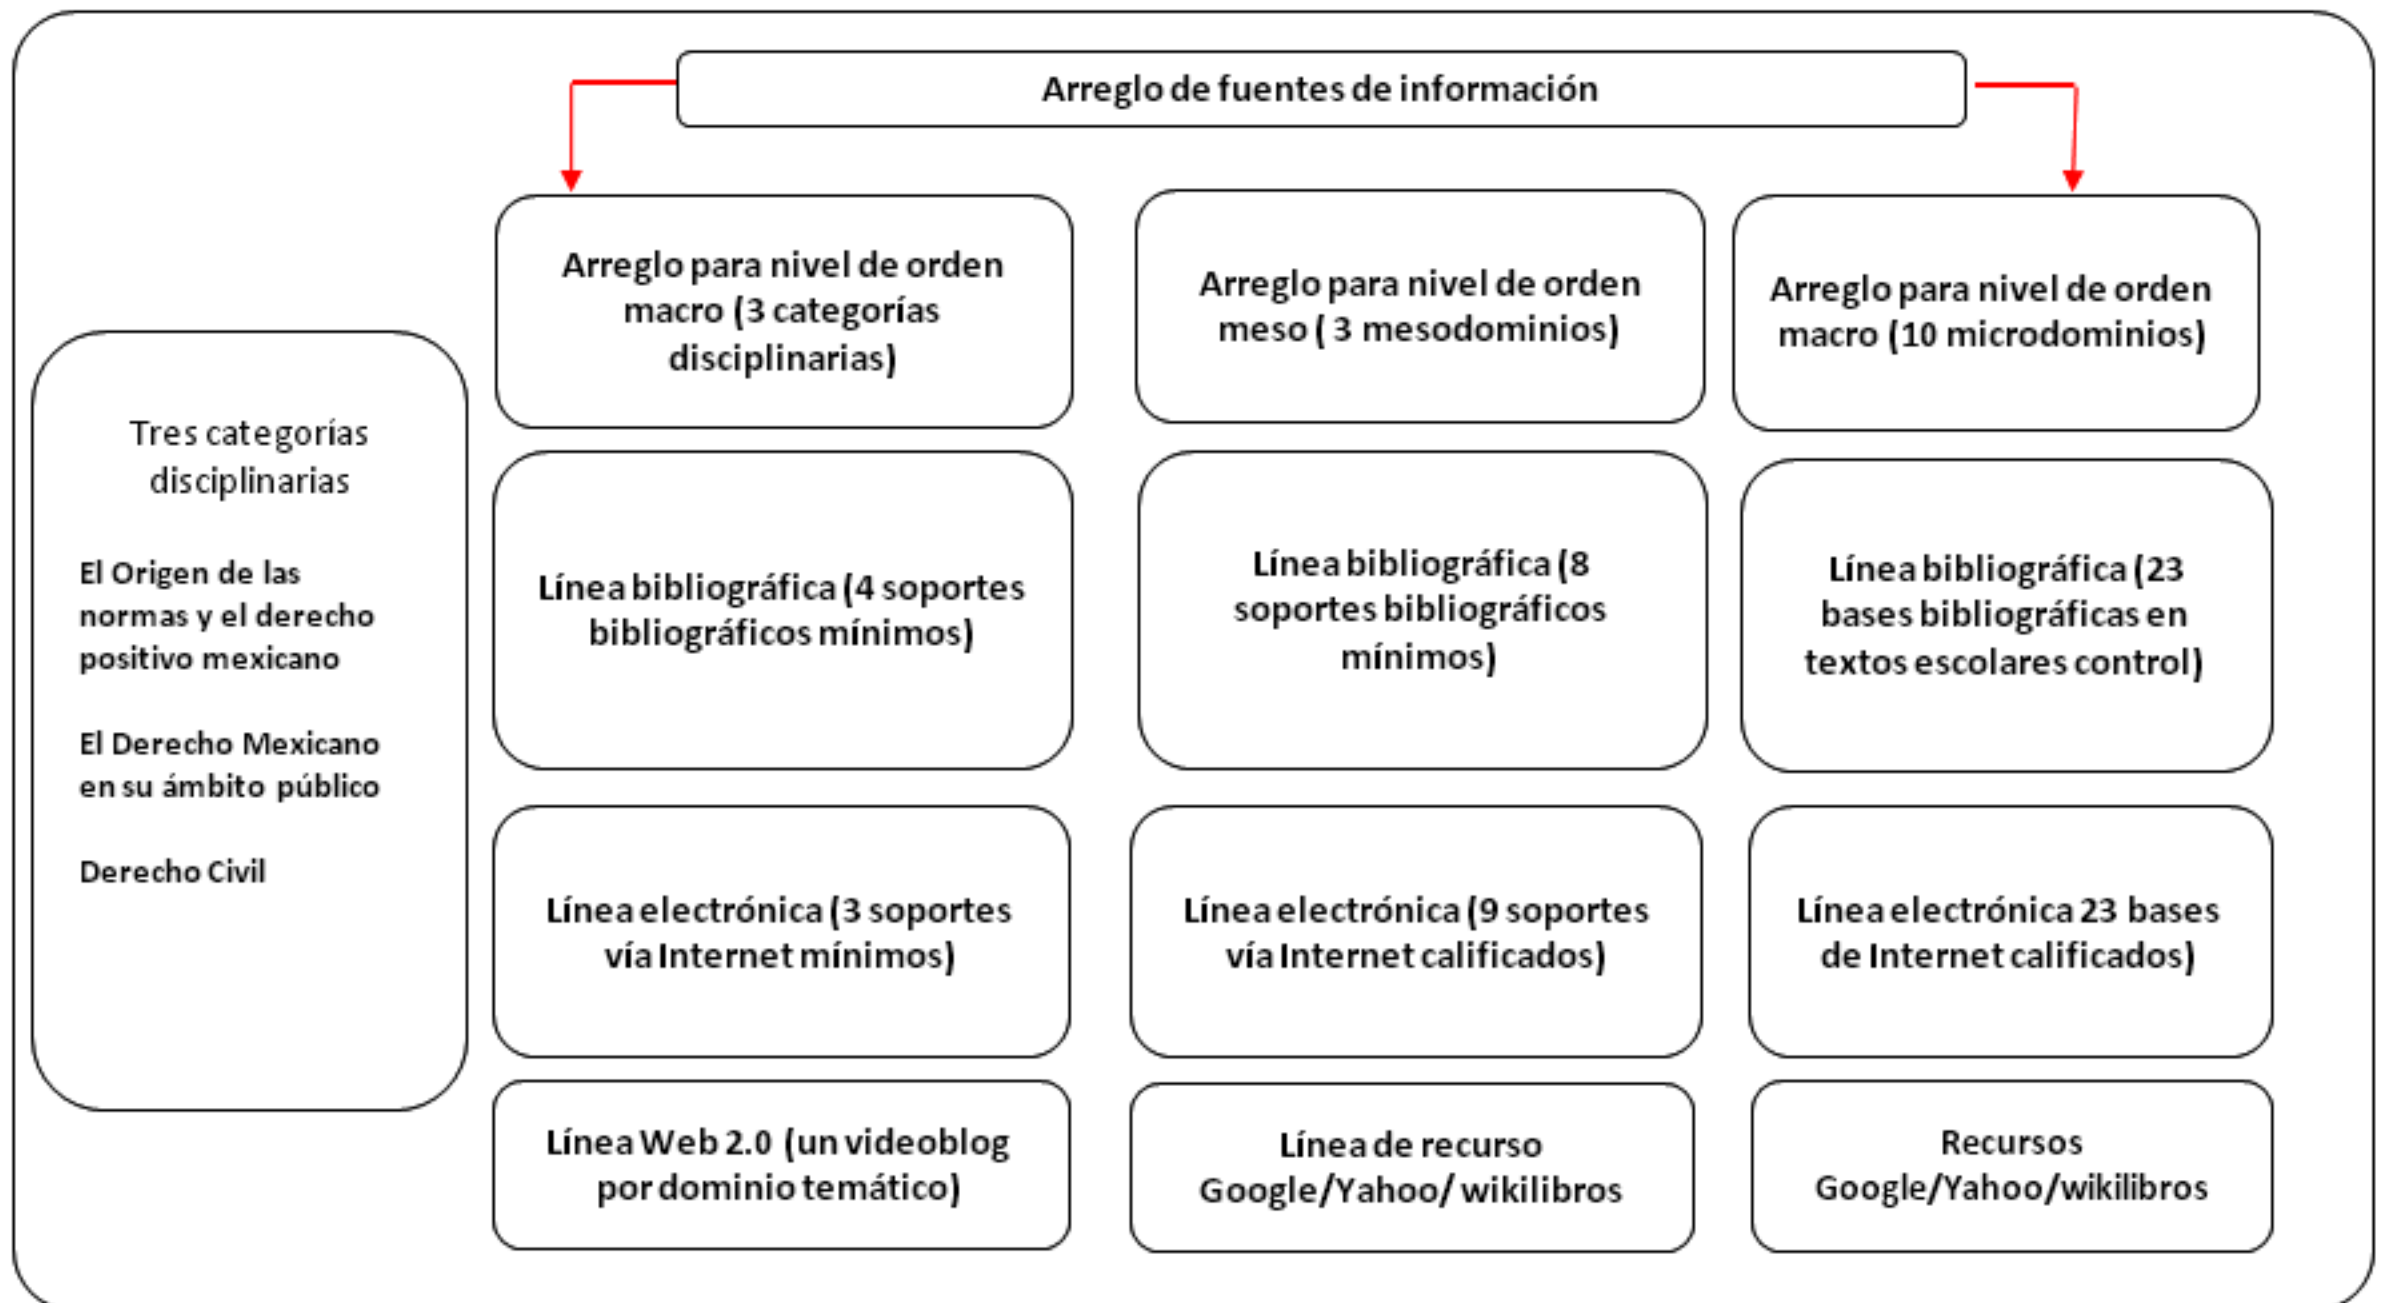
Arreglo de fuentes de información

Tres categorías disciplinarias

El Origen de las normas y el derecho positivo mexicano

El Derecho Mexicano en su ámbito público

Derecho Civil

Arreglo para nivel de orden macro (3 categorías disciplinarias)

Línea bibliográfica (4 soportes bibliográficos mínimos)

Línea electrónica (3 soportes vía Internet mínimos)

Línea Web 2.0 (un videoblog por dominio temático)

Arreglo para nivel de orden meso ( 3 mesodominios)

Línea bibliográfica (8 soportes bibliográficos mínimos)

Línea electrónica (9 soportes vía Internet calificados)

Línea de recurso Google/Yahoo/ wikilibros

Arreglo para nivel de orden macro (10 microdominios)

Línea bibliográfica (23 bases bibliográficas en textos escolares control)

Línea electrónica 23 bases de Internet calificados)

Recursos Google/Yahoo/wikilibros